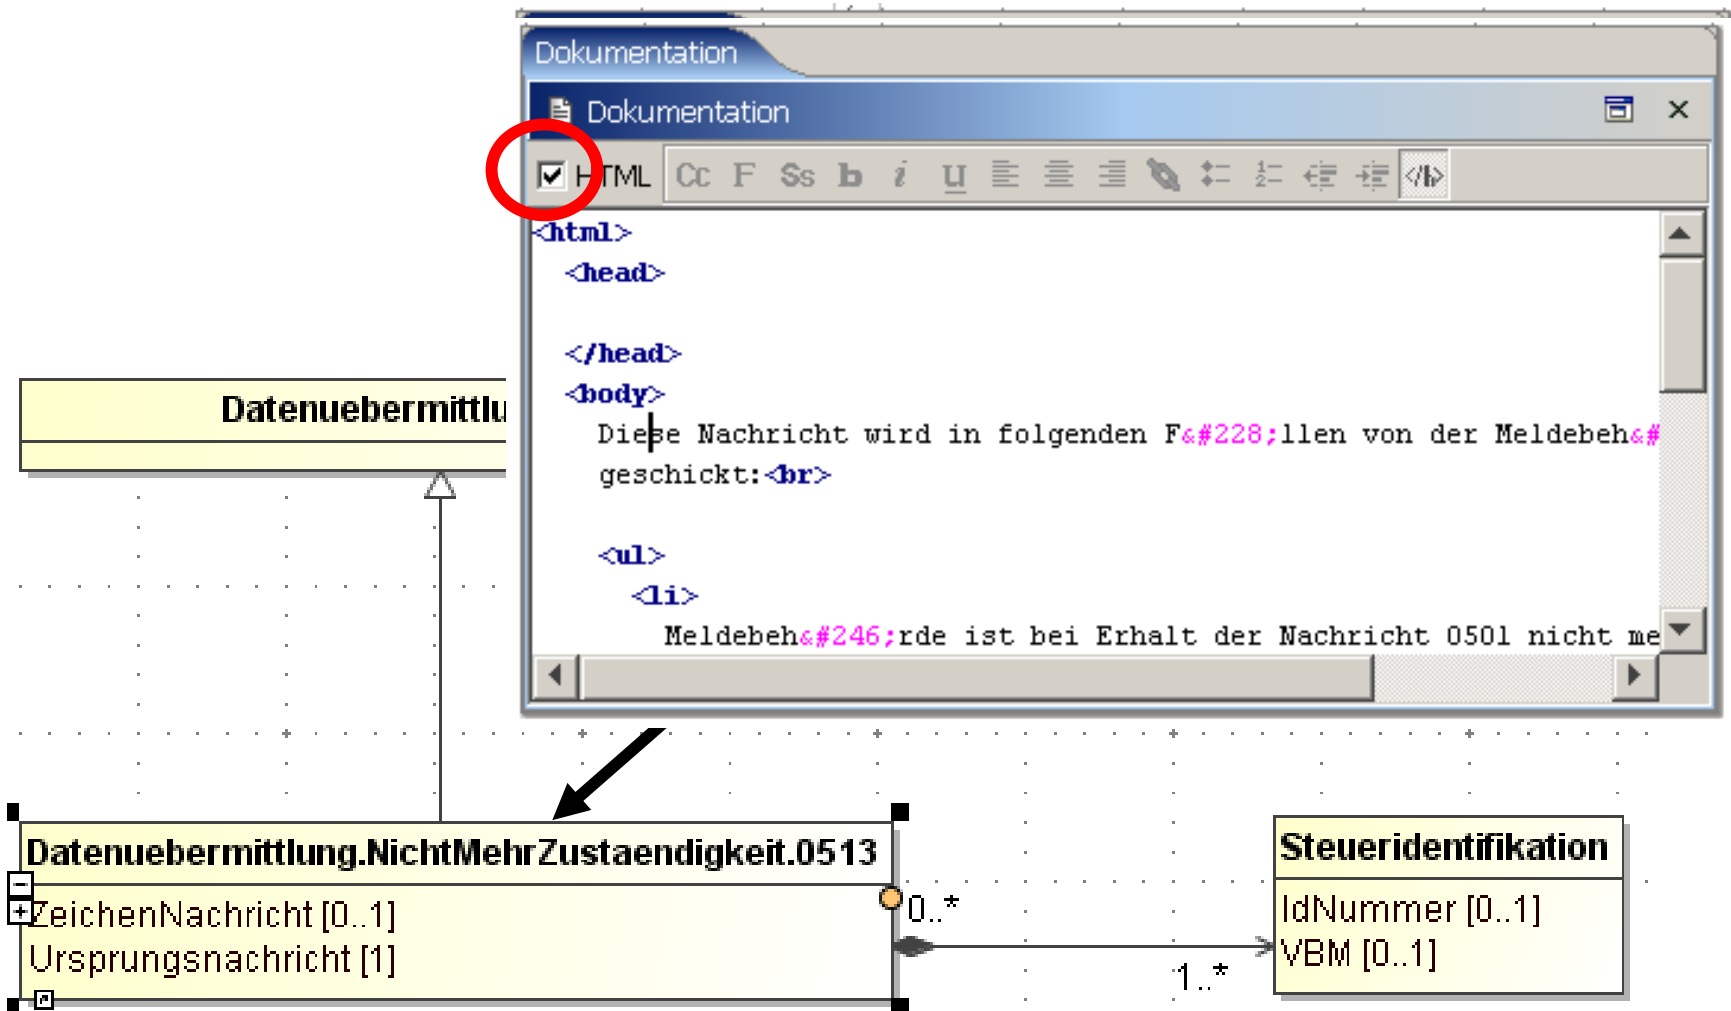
Dokumentation

Dokumentation

HTML Cc F Ss b i u

<html>
<head>

</head>
<body>
Diese Nachricht wird in folgenden F&#228;llen von der Meldebeh&#
geschickt:<br>

<ul>
<li>
Meldebeh&#246;rde ist bei Erhalt der Nachricht 0501 nicht me

Datenuebermittlu

Datenuebermittlung.NichtMehrZustaendigkeit.0513
ZeichenNachricht [0..1]
Ursprungsnachricht [1]

0..*

1..*

Steueridentifikation
IdNummer [0..1]
VBM [0..1]